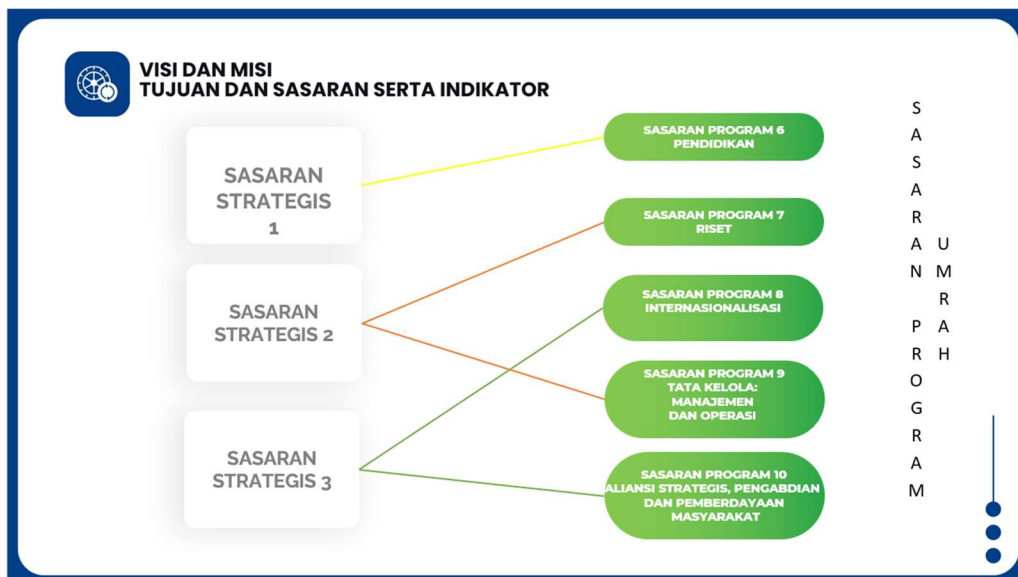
VISI DAN MISI
TUJUAN DAN SASARAN SERTA INDIKATOR

SASARAN STRATEGIS 1

SASARAN STRATEGIS 2

SASARAN STRATEGIS 3

SASARAN PROGRAM 6 PENDIDIKAN

SASARAN PROGRAM 7 RISET

SASARAN PROGRAM 8 INTERNASIONALISASI

SASARAN PROGRAM 9 TATA KELOLA: MANAJEMEN DAN OPERASI

SASARAN PROGRAM 10 ALIANSI STRATEGIS, PENGABDIAN DAN PEMBERDAYAAN MASYARAKAT

SASARAN PROGRAM

UMRAH